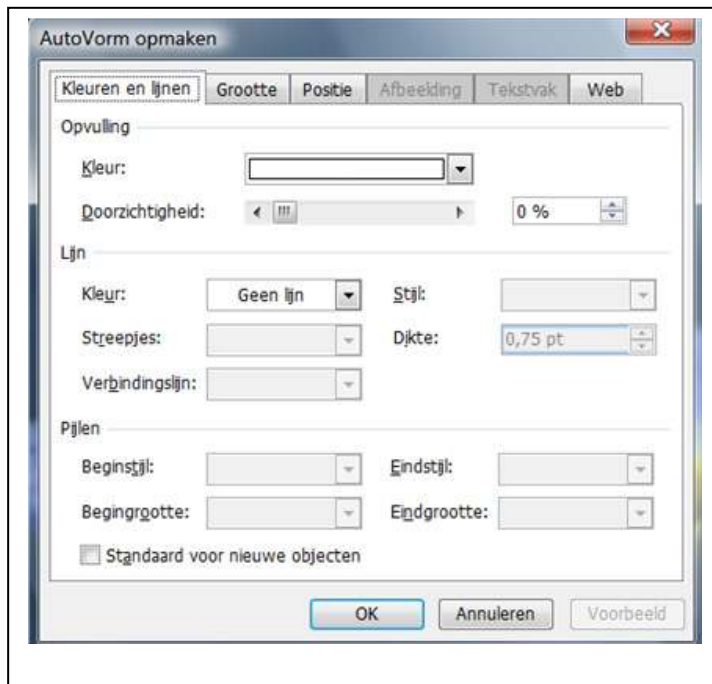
AutoVorm opmaken

Kleuren en lijnen | Grootte | Positie | Afbeelding | Tekstvak | Web

Opvulling

Kleur:

Doorzichtigheid: 0 %

Lijn

Kleur: Geen lijn Stijl:

Streepjes: Dikte: 0,75 pt

Verbindingslijn:

Pijlen

Beginstijl: Eindstijl:

Begingrootte: Eindgrootte:

Standaard voor nieuwe objecten

OK Annuleren Voorbeeld